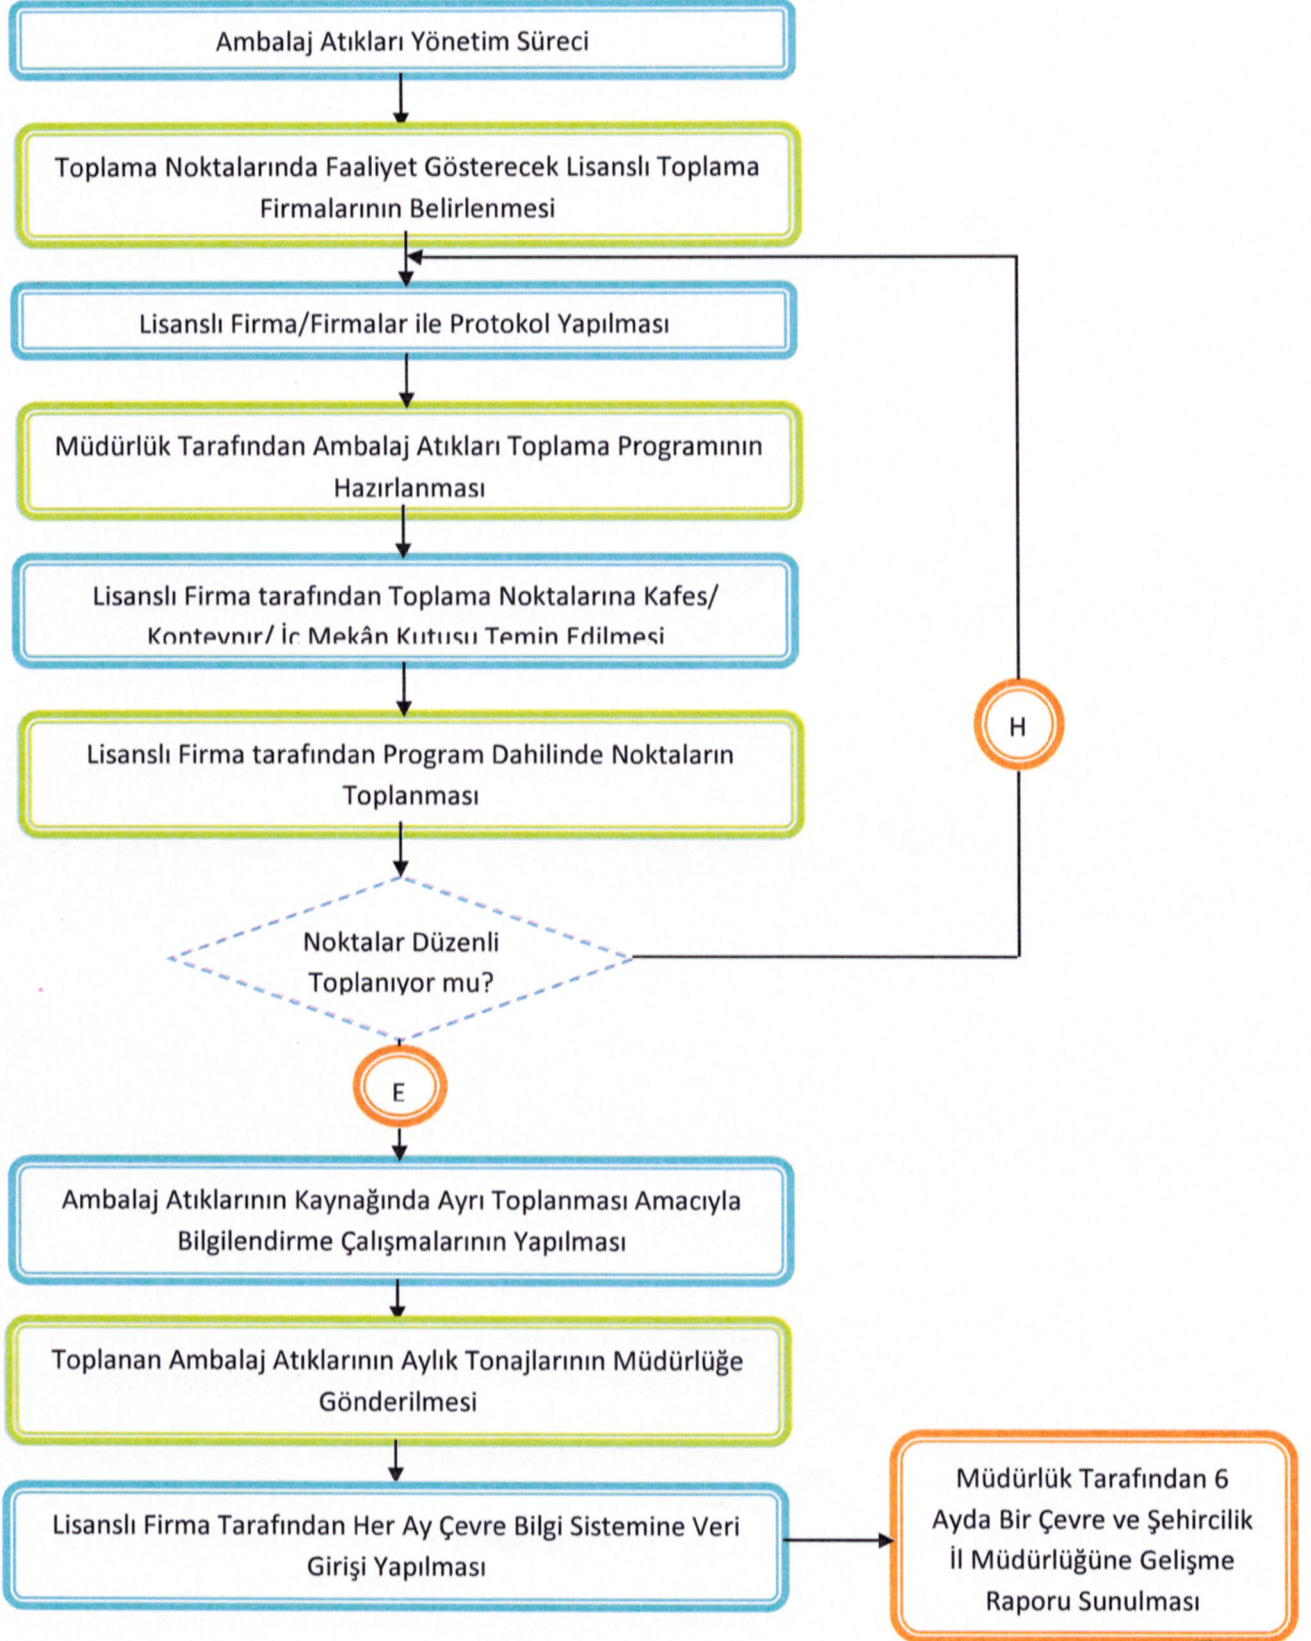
Ambalaj Atıkları Yönetim Süreci

Toplama Noktalarında Faaliyet Gösterecek Lisanslı Toplama Firmalarının Belirlenmesi

Lisanslı Firma/Firmalar ile Protokol Yapılması

Müdürlük Tarafından Ambalaj Atıkları Toplama Programının Hazırlanması

Lisanslı Firma tarafından Toplama Noktalarına Kafes/ Konteynır/ İç Mekân Kutusu Temin Edilmesi

Lisanslı Firma tarafından Program Dahilinde Noktaların Toplanması

H

Noktalar Düzenli Toplanıyor mu?

E

Ambalaj Atıklarının Kaynağında Ayrı Toplanması Amacıyla Bilgilendirme Çalışmalarının Yapılması

Toplanan Ambalaj Atıklarının Aylık Tonajlarının Müdürlüğe Gönderilmesi

Lisanslı Firma Tarafından Her Ay Çevre Bilgi Sistemine Veri Girişi Yapılması

Müdürlük Tarafından 6 Ayda Bir Çevre ve Şehircilik İl Müdürlüğüne Gelişme Raporu Sunulması